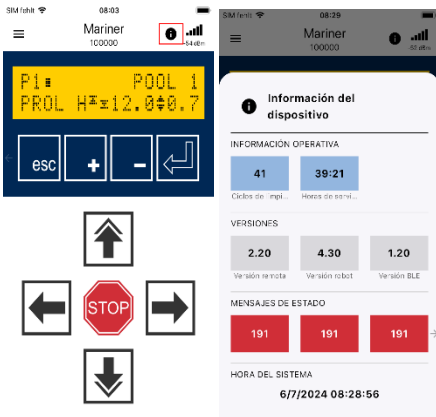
SIM fehlt 08:03
Mariner
100000
-54 dBm

P1 POOL 1
PROL H 12.0 0.7

esc + –

STOP

SIM fehlt 08:29
Mariner
100000

Información del dispositivo

INFORMACIÓN OPERATIVA
41
Ciclos de limpi...
39:21
Horas de servi...

VERSIONES
2.20
Versión remota
4.30
Versión robot
1.20
Versión BLE

MENSAJES DE ESTADO
191
191
191

HORA DEL SISTEMA
6/7/2024 08:28:56